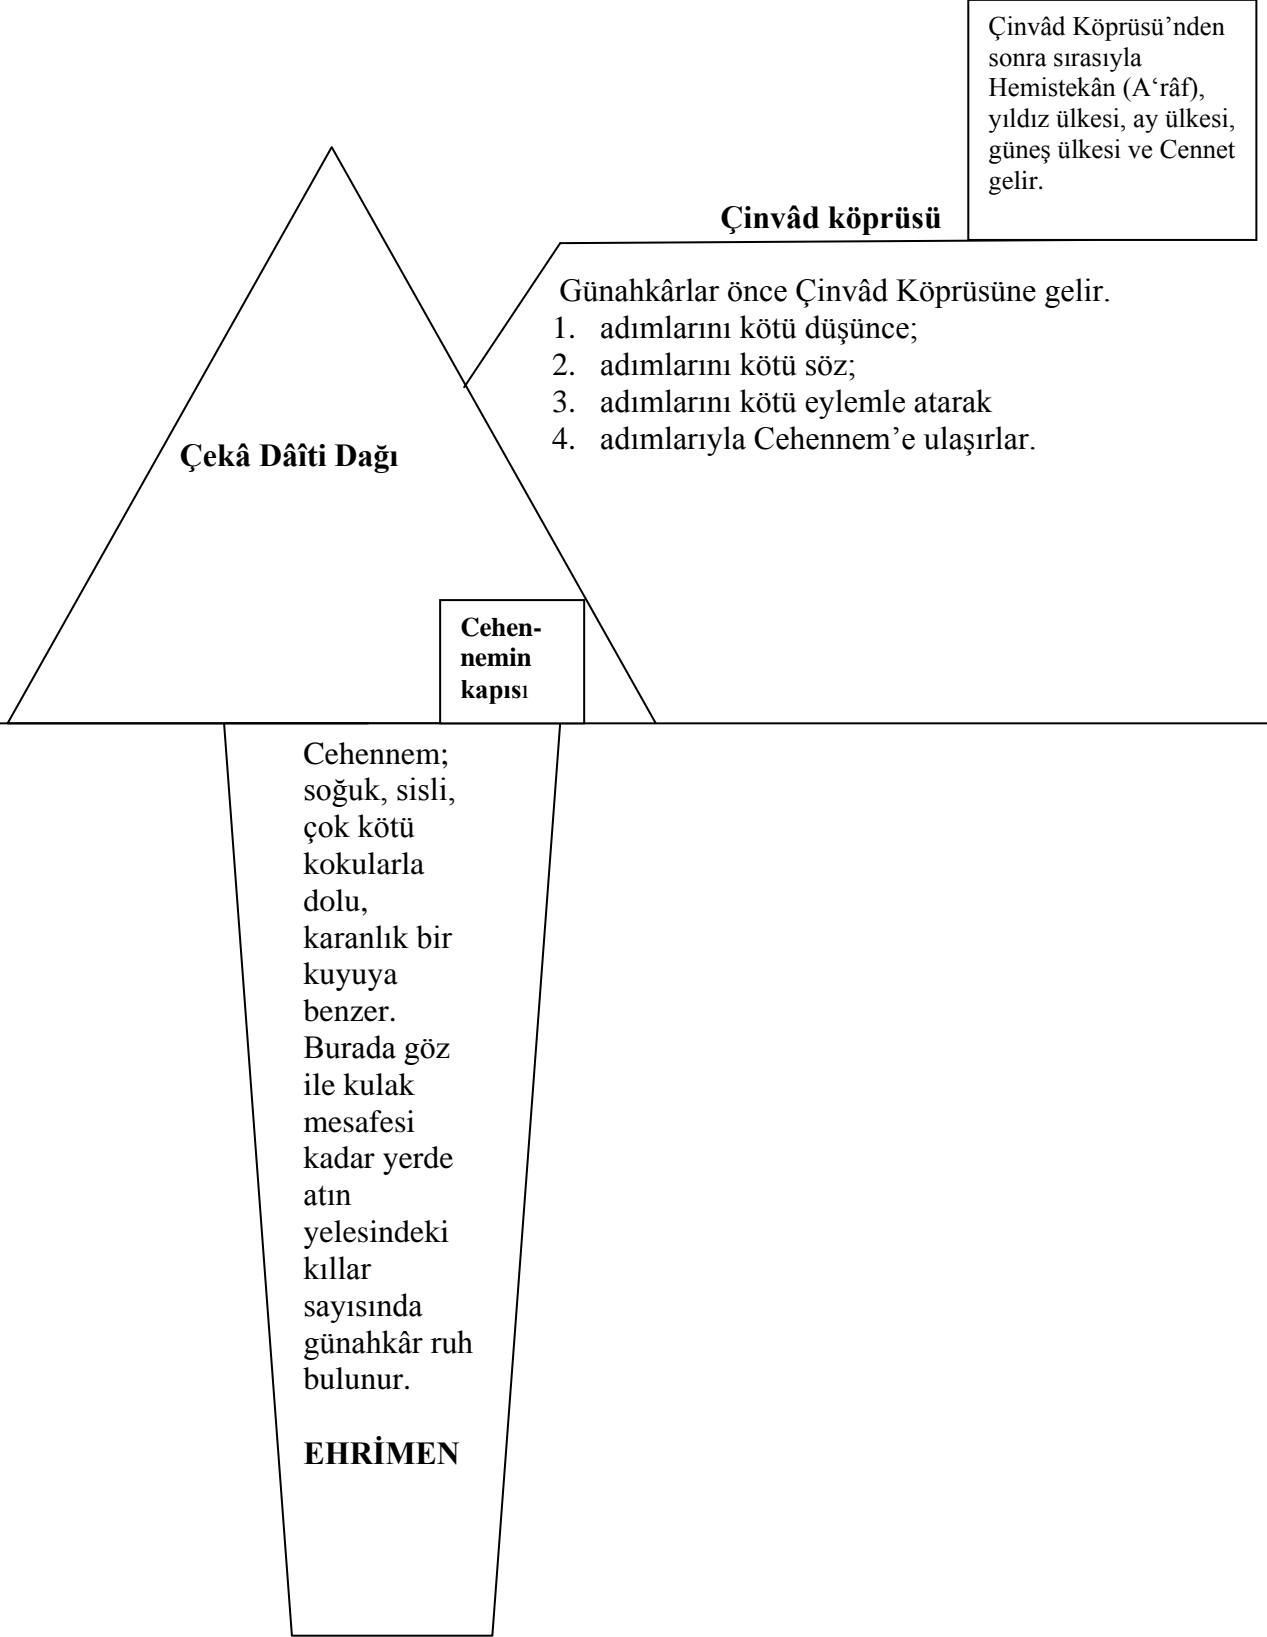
Çinvâd Köprüsü'nden sonra sırasıyla Hemistekân (A'râf), yıldız ülkesi, ay ülkesi, güneş ülkesi ve Cennet gelir.

Çinvâd köprüsü

Günahkârlar önce Çinvâd Köprüsüne gelir.
1. adımlarını kötü düşünce;
2. adımlarını kötü söz;
3. adımlarını kötü eylemle atarak
4. adımlarıyla Cehennem'e ulaşırlar.

Çekâ Dâîti Dağı

Cehennemin kapısı

Cehennem; soğuk, sisli, çok kötü kokularla dolu, karanlık bir kuyuya benzer. Burada göz ile kulak mesafesi kadar yerde atın yelesindeki kıllar sayısında günahkâr ruh bulunur.

EHRİMEN